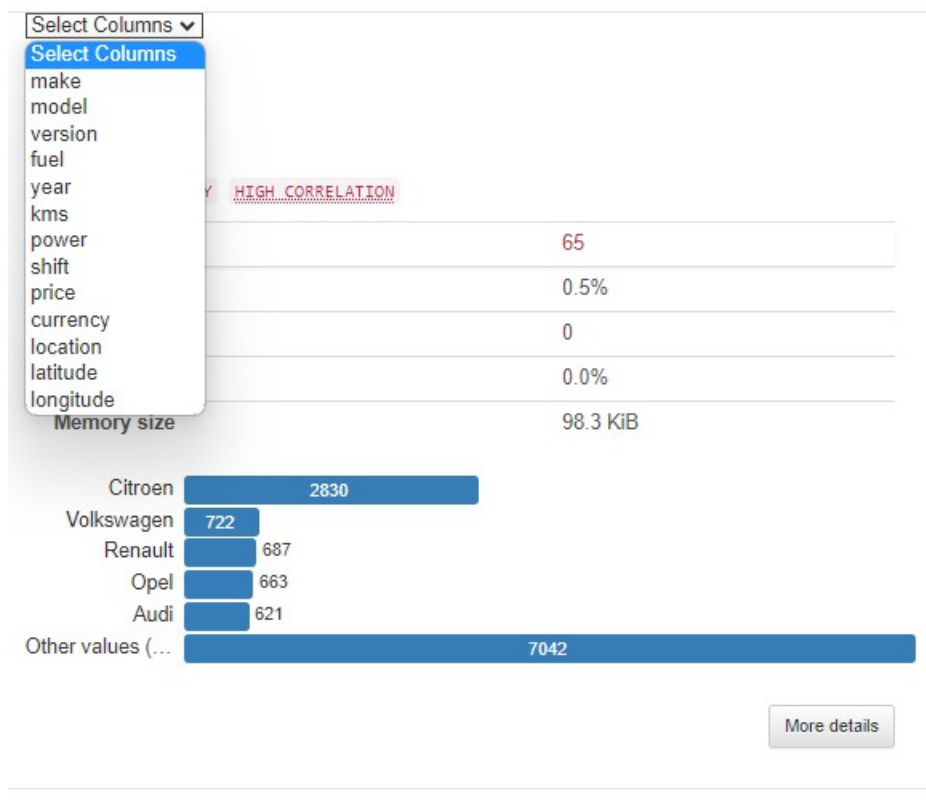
Select Columns
Select Columns
make
model
version
fuel
year
kms
power
shift
price
currency
location
latitude
longitude

Y HIGH CORRELATION

| | |
|---|---|
| | 65 |
| | 0.5% |
| | 0 |
| | 0.0% |
| Memory size | 98.3 KiB |

Citroen 2830
Volkswagen 722
Renault 687
Opel 663
Audi 621
Other values (… 7042

More details